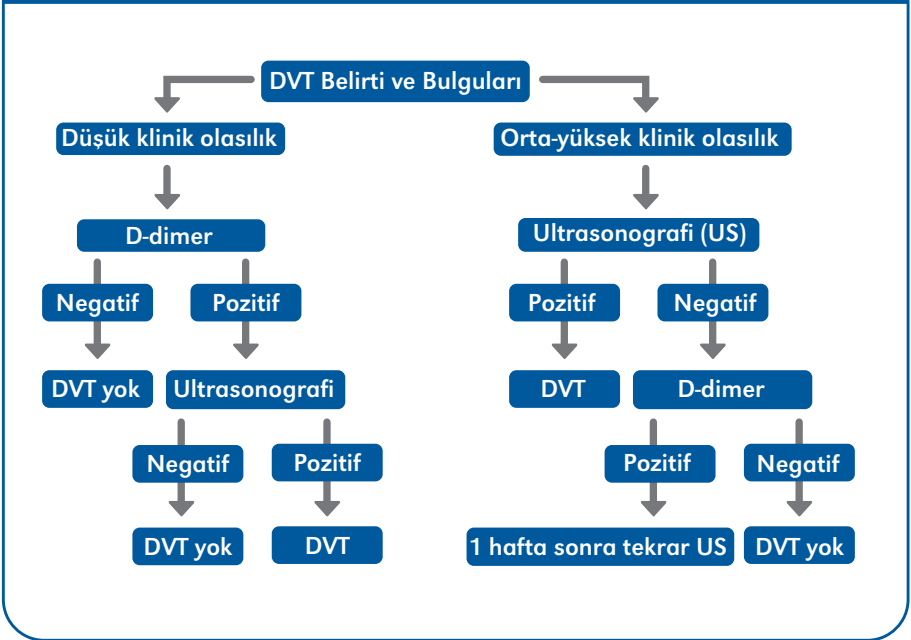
DVT Belirti ve Bulguları

Düşük klinik olasılık

D-dimer

Negatif

Pozitif

DVT yok

Ultrasonografi

Negatif

Pozitif

DVT yok

DVT

Orta-yüksek klinik olasılık

Ultrasonografi (US)

Pozitif

Negatif

DVT

D-dimer

Pozitif

Negatif

1 hafta sonra tekrar US

DVT yok